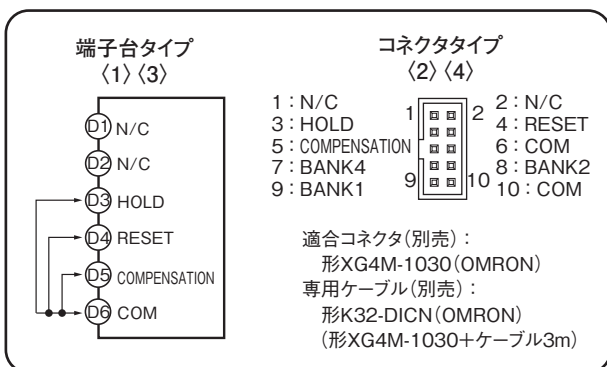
端子台タイプ
〈1〉〈3〉

D1 N/C
D2 N/C
D3 HOLD
D4 RESET
D5 COMPENSATION
D6 COM

コネクタタイプ
〈2〉〈4〉

1：N/C
3：HOLD
5：COMPENSATION
7：BANK4
9：BANK1

1 2
9 10

2：N/C
4：RESET
6：COM
8：BANK2
10：COM

適合コネクタ（別売）：
形XG4M-1030（OMRON）
専用ケーブル（別売）：
形K32-DICN（OMRON）
（形XG4M-1030＋ケーブル3m）